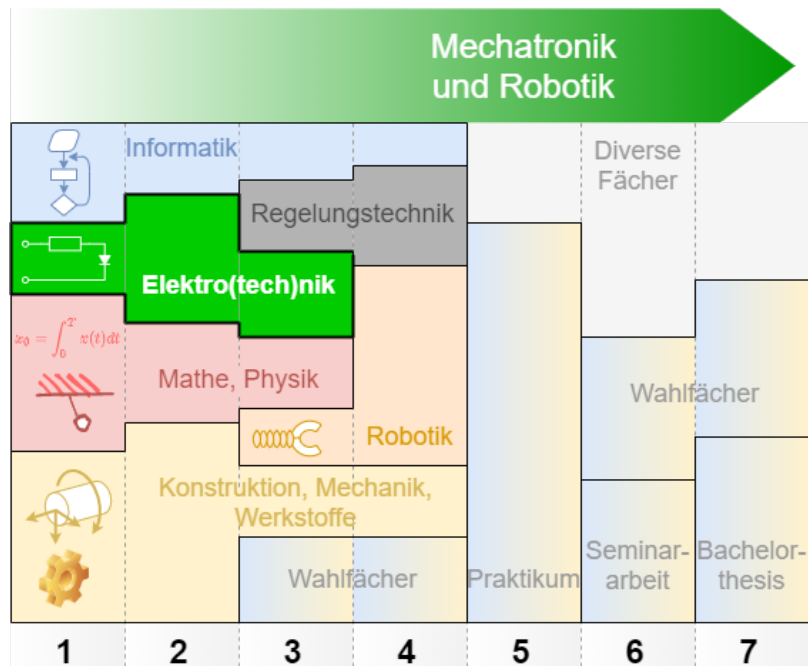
Mechatronik und Robotik

Informatik

Diverse Fächer

Regelungstechnik

Elektro(tech)nik

$x_0 = \int_0^{T'} v(t)\,dt$

Mathe, Physik

Wahlfächer

Robotik

Konstruktion, Mechanik, Werkstoffe

Wahlfächer

Praktikum

Seminar-arbeit

Bachelor-thesis

| 1 | 2 | 3 | 4 | 5 | 6 | 7 |
|---|---|---|---|---|---|---|